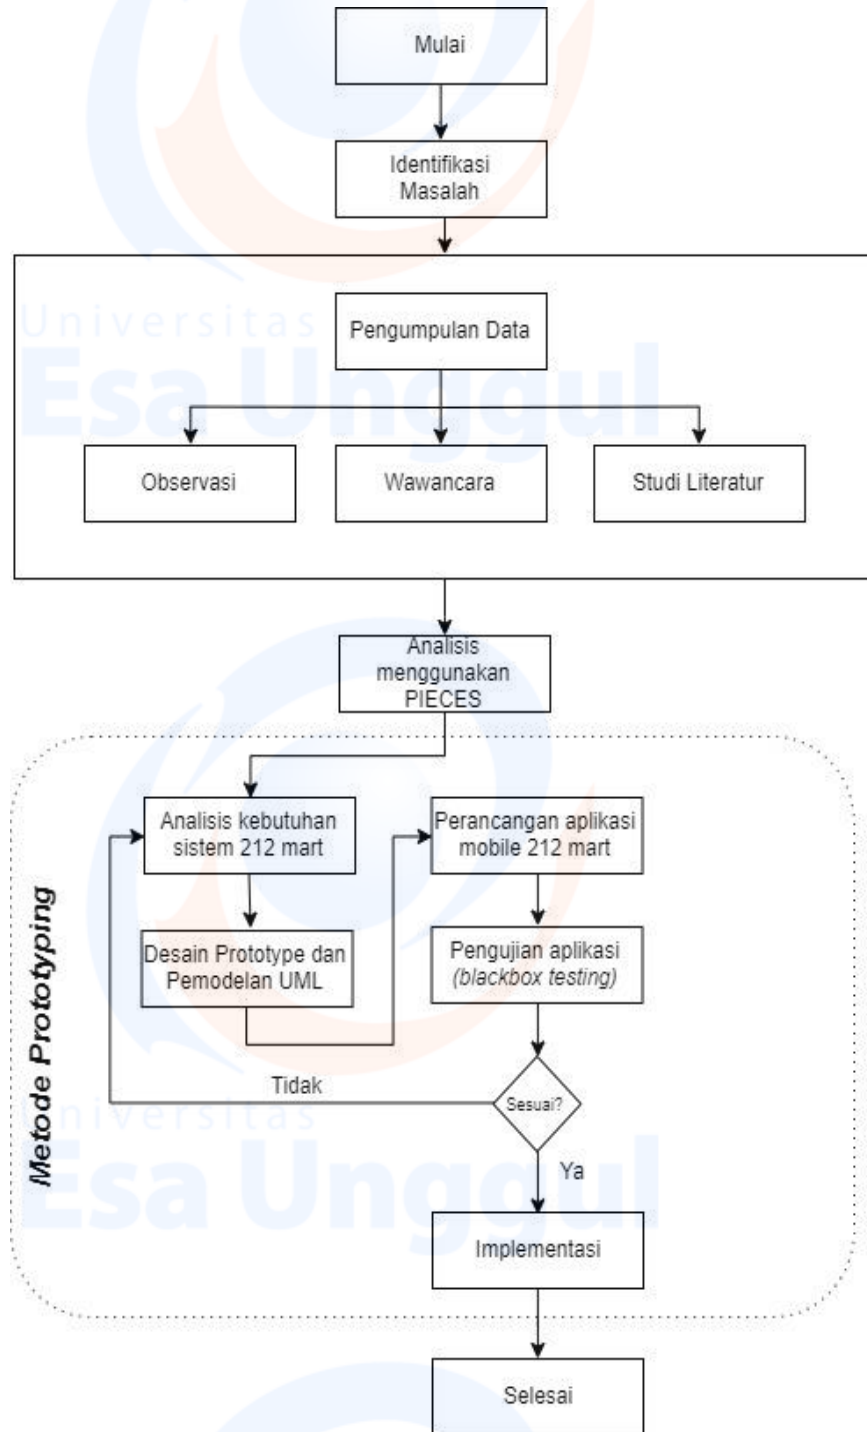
Mulai

Identifikasi Masalah

Universitas Esa Unggul

Pengumpulan Data

Observasi

Wawancara

Studi Literatur

Analisis menggunakan PIECES

Metode Prototyping

Analisis kebutuhan sistem 212 mart

Desain Prototype dan Pemodelan UML

Perancangan aplikasi mobile 212 mart

Pengujian aplikasi (blackbox testing)

Tidak

Sesuai?

Ya

Universitas Esa Unggul

Implementasi

Selesai